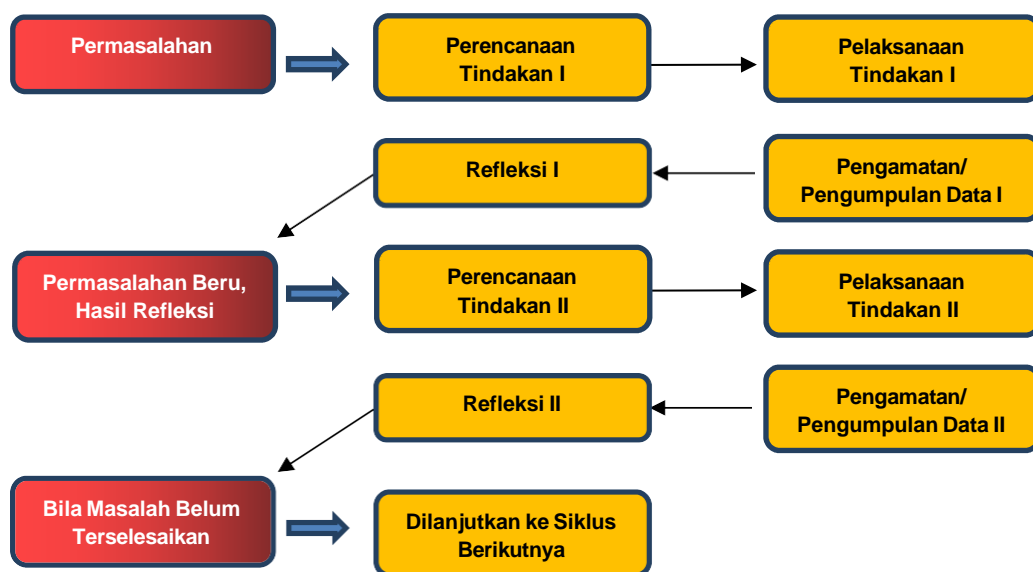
Permasalahan

Perencanaan Tindakan I

Pelaksanaan Tindakan I

Refleksi I

Pengamatan/ Pengumpulan Data I

Permasalahan Beru, Hasil Refleksi

Perencanaan Tindakan II

Pelaksanaan Tindakan II

Refleksi II

Pengamatan/ Pengumpulan Data II

Bila Masalah Belum Terselesaikan

Dilanjutkan ke Siklus Berikutnya